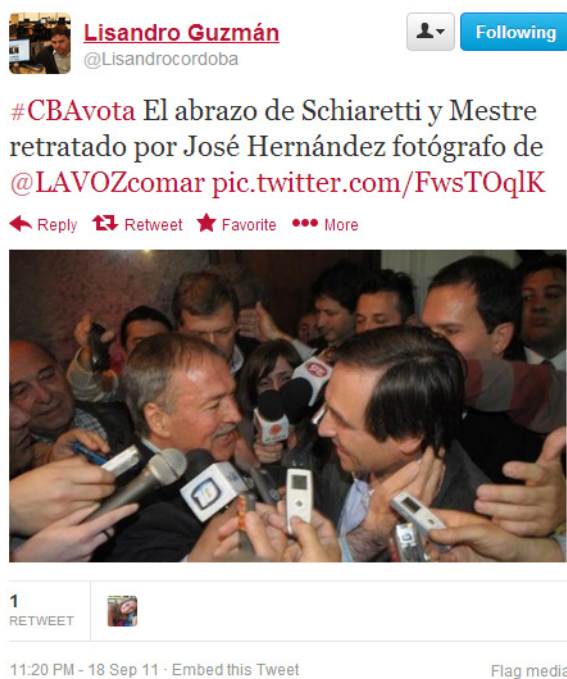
Lisandro Guzmán
@Lisandrocordoba

Following

#CBAvota El abrazo de Schiaretti y Mestre retratado por José Hernández fotógrafo de @LAVOZcomar pic.twitter.com/FwsTOqlK

Reply Retweet Favorite More

1
RETWEET

11:20 PM - 18 Sep 11 · Embed this Tweet

Flag media